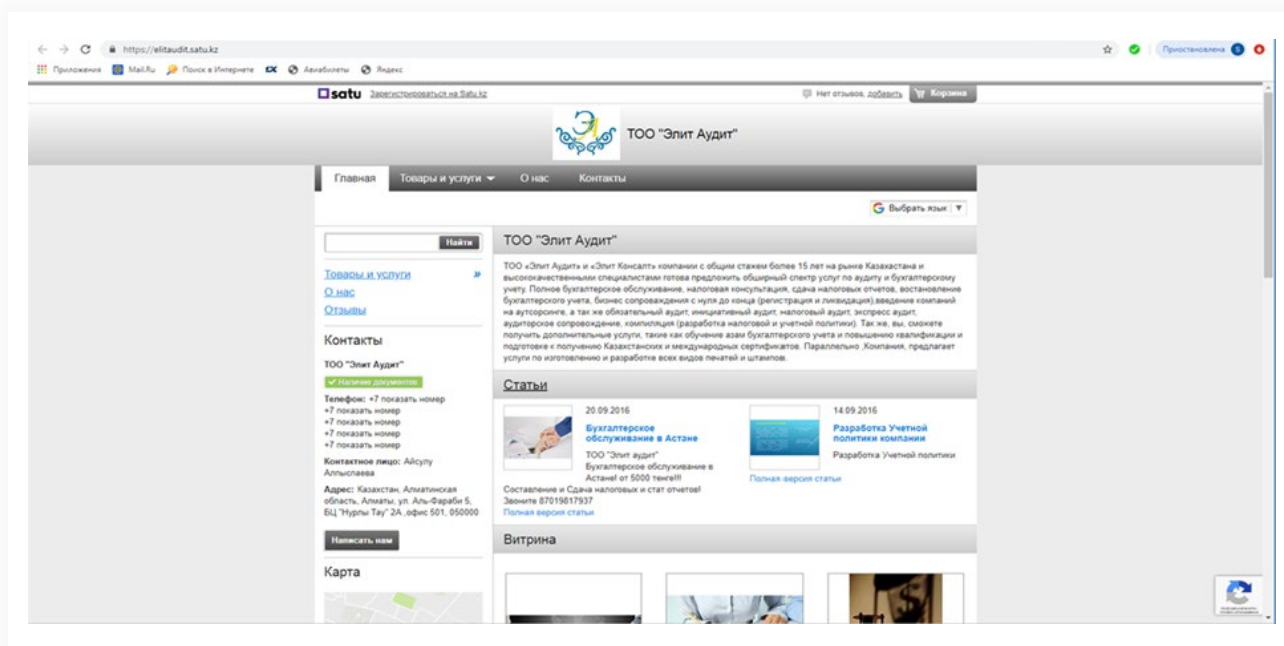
https://elitaudit.satu.kz

Приложения Mail.Ru Поиск в Интернете Авиабилеты Яндекс

Приостановлена

satu Зарегистрироваться на Satu.kz

Нет отзывов, добавить Корзина

ТОО "Элит Аудит"

Главная Товары и услуги О нас Контакты

Выбрать язык

Найти

Товары и услуги
О нас
Отзывы

Контакты

ТОО "Элит Аудит"

Наличие документов

Телефон: +7 показать номер
+7 показать номер
+7 показать номер
+7 показать номер
+7 показать номер

Контактное лицо: Айсулу Алпыспаева

Адрес: Казахстан, Алматинская область, Алматы, ул. Аль-Фараби 5, БЦ "Нурлы Тау" 2А ,офис 501, 050000

Написать нам

Карта

ТОО "Элит Аудит"

ТОО «Элит Аудит» и «Элит Консалт» компании с общим стажем более 15 лет на рынке Казахстана и высококачественными специалистами готова предложить обширный спектр услуг по аудиту и бухгалтерскому учету. Полное бухгалтерское обслуживание, налоговая консультация, сдача налоговых отчетов, востановление бухгалтерского учета, бизнес сопровождения с нуля до конца (регистрация и ликвидация),введение компаний на аутсорсинге, а так же обязательный аудит, инициативный аудит, налоговый аудит, экспресс аудит, аудиторское сопровождение, компиляция (разработка налоговой и учетной политики). Так же, вы, сможете получить дополнительные услуги, такие как обучение азам бухгалтерского учета и повышению квалификации и подготовка к получению Казахстанских и международных сертификатов. Параллельно ,Компания, предлагает услуги по изготовлению и разработке всех видов печатей и штампов.

Статьи

20.09.2016
Бухгалтерское обслуживание в Астане
ТОО "Элит аудит"
Бухгалтерское обслуживание в Астане! от 5000 тенге!!!
Составление и Сдача налоговых и стат отчетов!
Звоните 87019017937
Полная версия статьи

14.09.2016
Разработка Учетной политики компании
Разработка Учетной политики
Полная версия статьи

Витрина